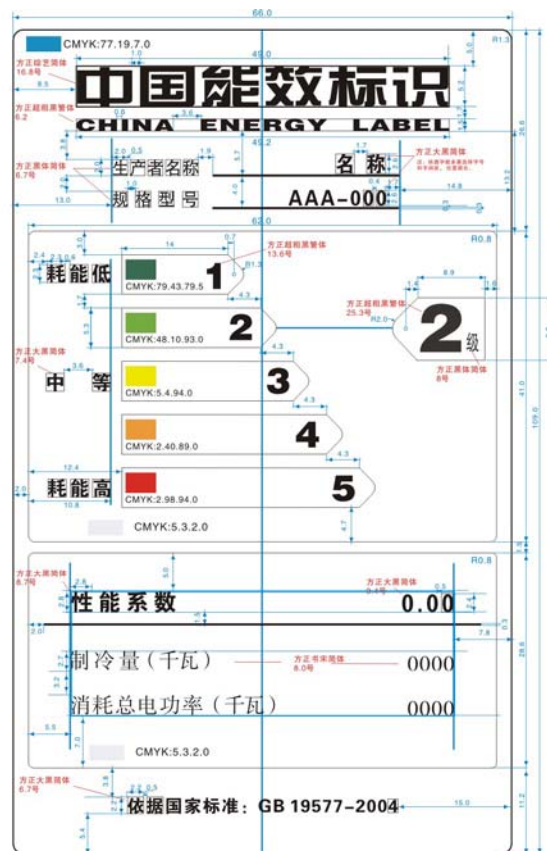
66.0

CMYK:77.19.7.0

R1.3

方正综艺简体 16.8号

49.0

中国能效标识

CHINA ENERGY LABEL

方正超粗黑简体 6.2

方正黑体简体 6.7号

生产者名称

名 称

规格型号

AAA-000

方正大黑简体

62.0

R0.8

方正超粗黑简体 13.6号

耗能低

CMYK:79.43.79.5

1

CMYK:48.10.93.0

2

方正超粗黑简体 25.3号

2级

方正黑体简体 8号

方正大黑简体 7.4号

中 等

CMYK:5.4.94.0

3

CMYK:2.40.89.0

4

耗能高

CMYK:2.98.94.0

5

CMYK:5.3.2.0

R0.8

方正大黑简体 6.7号

方正大黑简体

性能系数

0.00

制冷量（千瓦）

方正书宋简体 8.0号

0000

消耗总电功率（千瓦）

0000

CMYK:5.3.2.0

方正大黑简体 6.7号

依据国家标准：GB 19577-2004

15.0

41.0

109.0

28.6

11.2